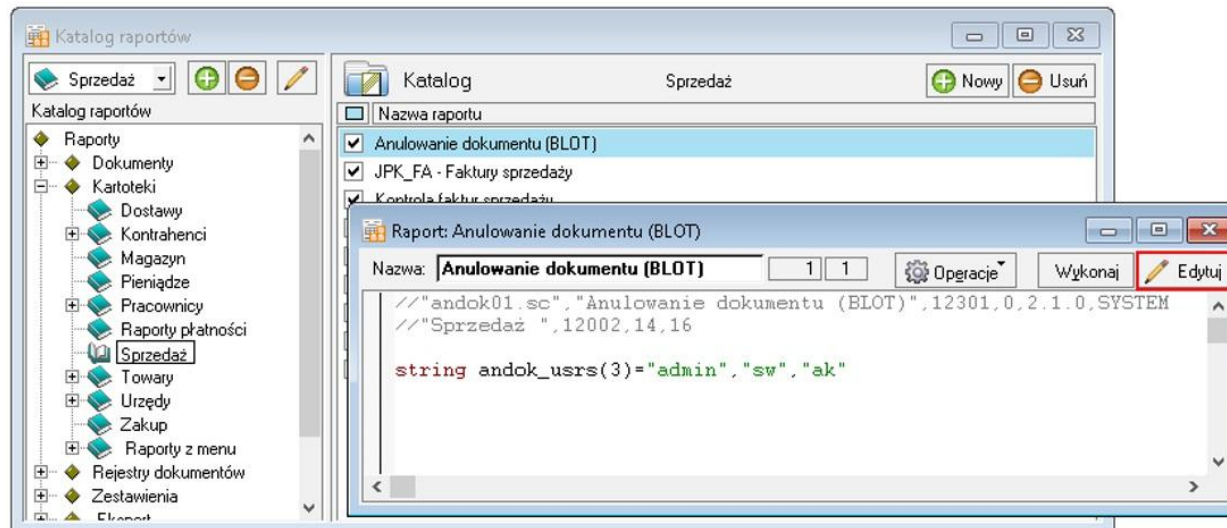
Katalog raportów

Sprzedaż

Katalog raportów

Raporty
Dokumenty
Kartoteki
Dostawy
Kontrahenci
Magazyn
Pieniądze
Pracownicy
Raporty płatności
Sprzedaż
Towary
Urzędy
Zakup
Raporty z menu
Rejestry dokumentów
Zestawienia
Eksport

Katalog

Sprzedaż

Nowy

Usuń

Nazwa raportu

Anulowanie dokumentu (BLOT)

JPK_FA - Faktury sprzedaży

Kontrola faktur sprzedaży

Raport: Anulowanie dokumentu (BLOT)

Nazwa: Anulowanie dokumentu (BLOT) 1 1

Operacje

Wykonaj

Edytuj

//"andok01.sc","Anulowanie dokumentu (BLOT)",12301,0,2.1.0,SYSTEM
//"Sprzedaż ",12002,14,16

string andok_usrs(3)="admin","sw","ak"